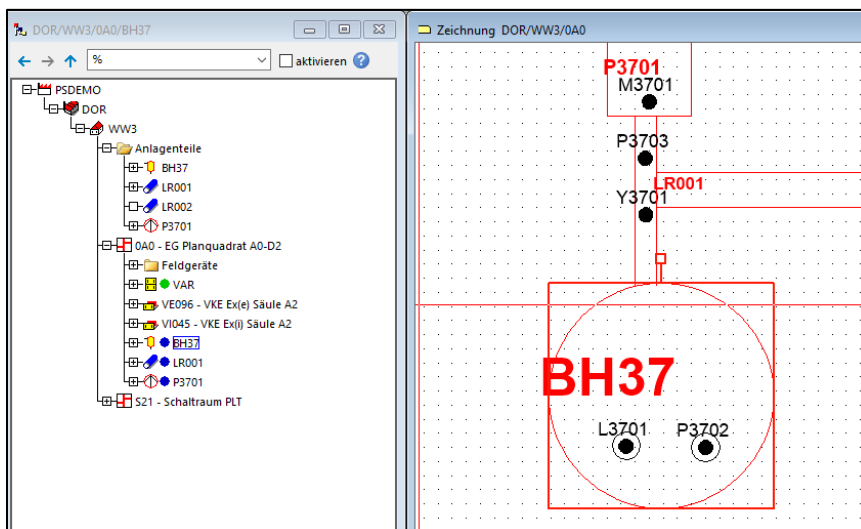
DOR/WW3/0A0/BH37

%

aktivieren

PSDEMO
DOR
WW3
Anlagenteile
BH37
LR001
LR002
P3701
0A0 - EG Planquadrat A0-D2
Feldgeräte
VAR
VE096 - VKE Ex(e) Säule A2
VI045 - VKE Ex(i) Säule A2
BH37
LR001
P3701
S21 - Schaltraum PLT

Zeichnung DOR/WW3/0A0

P3701
M3701
P3703
LR001
Y3701
BH37
L3701
P3702